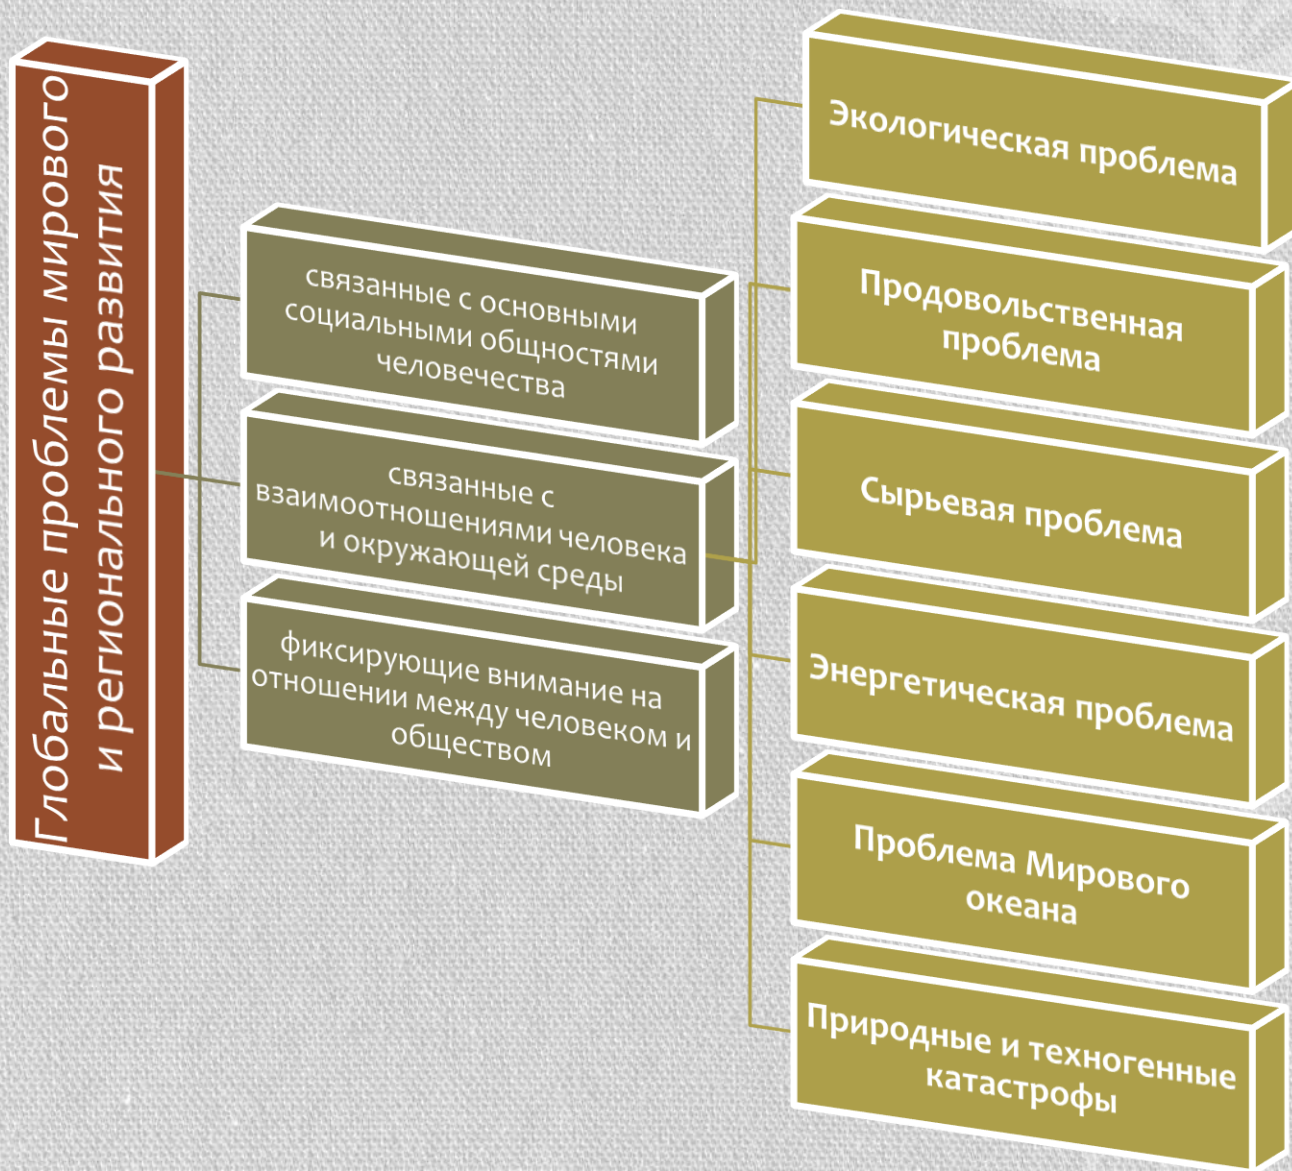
Глобальные проблемы мирового и регионального развития

связанные с основными социальными общностями человечества

связанные с взаимоотношениями человека и окружающей среды

фиксирующие внимание на отношении между человеком и обществом

Экологическая проблема

Продовольственная проблема

Сырьевая проблема

Энергетическая проблема

Проблема Мирового океана

Природные и техногенные катастрофы